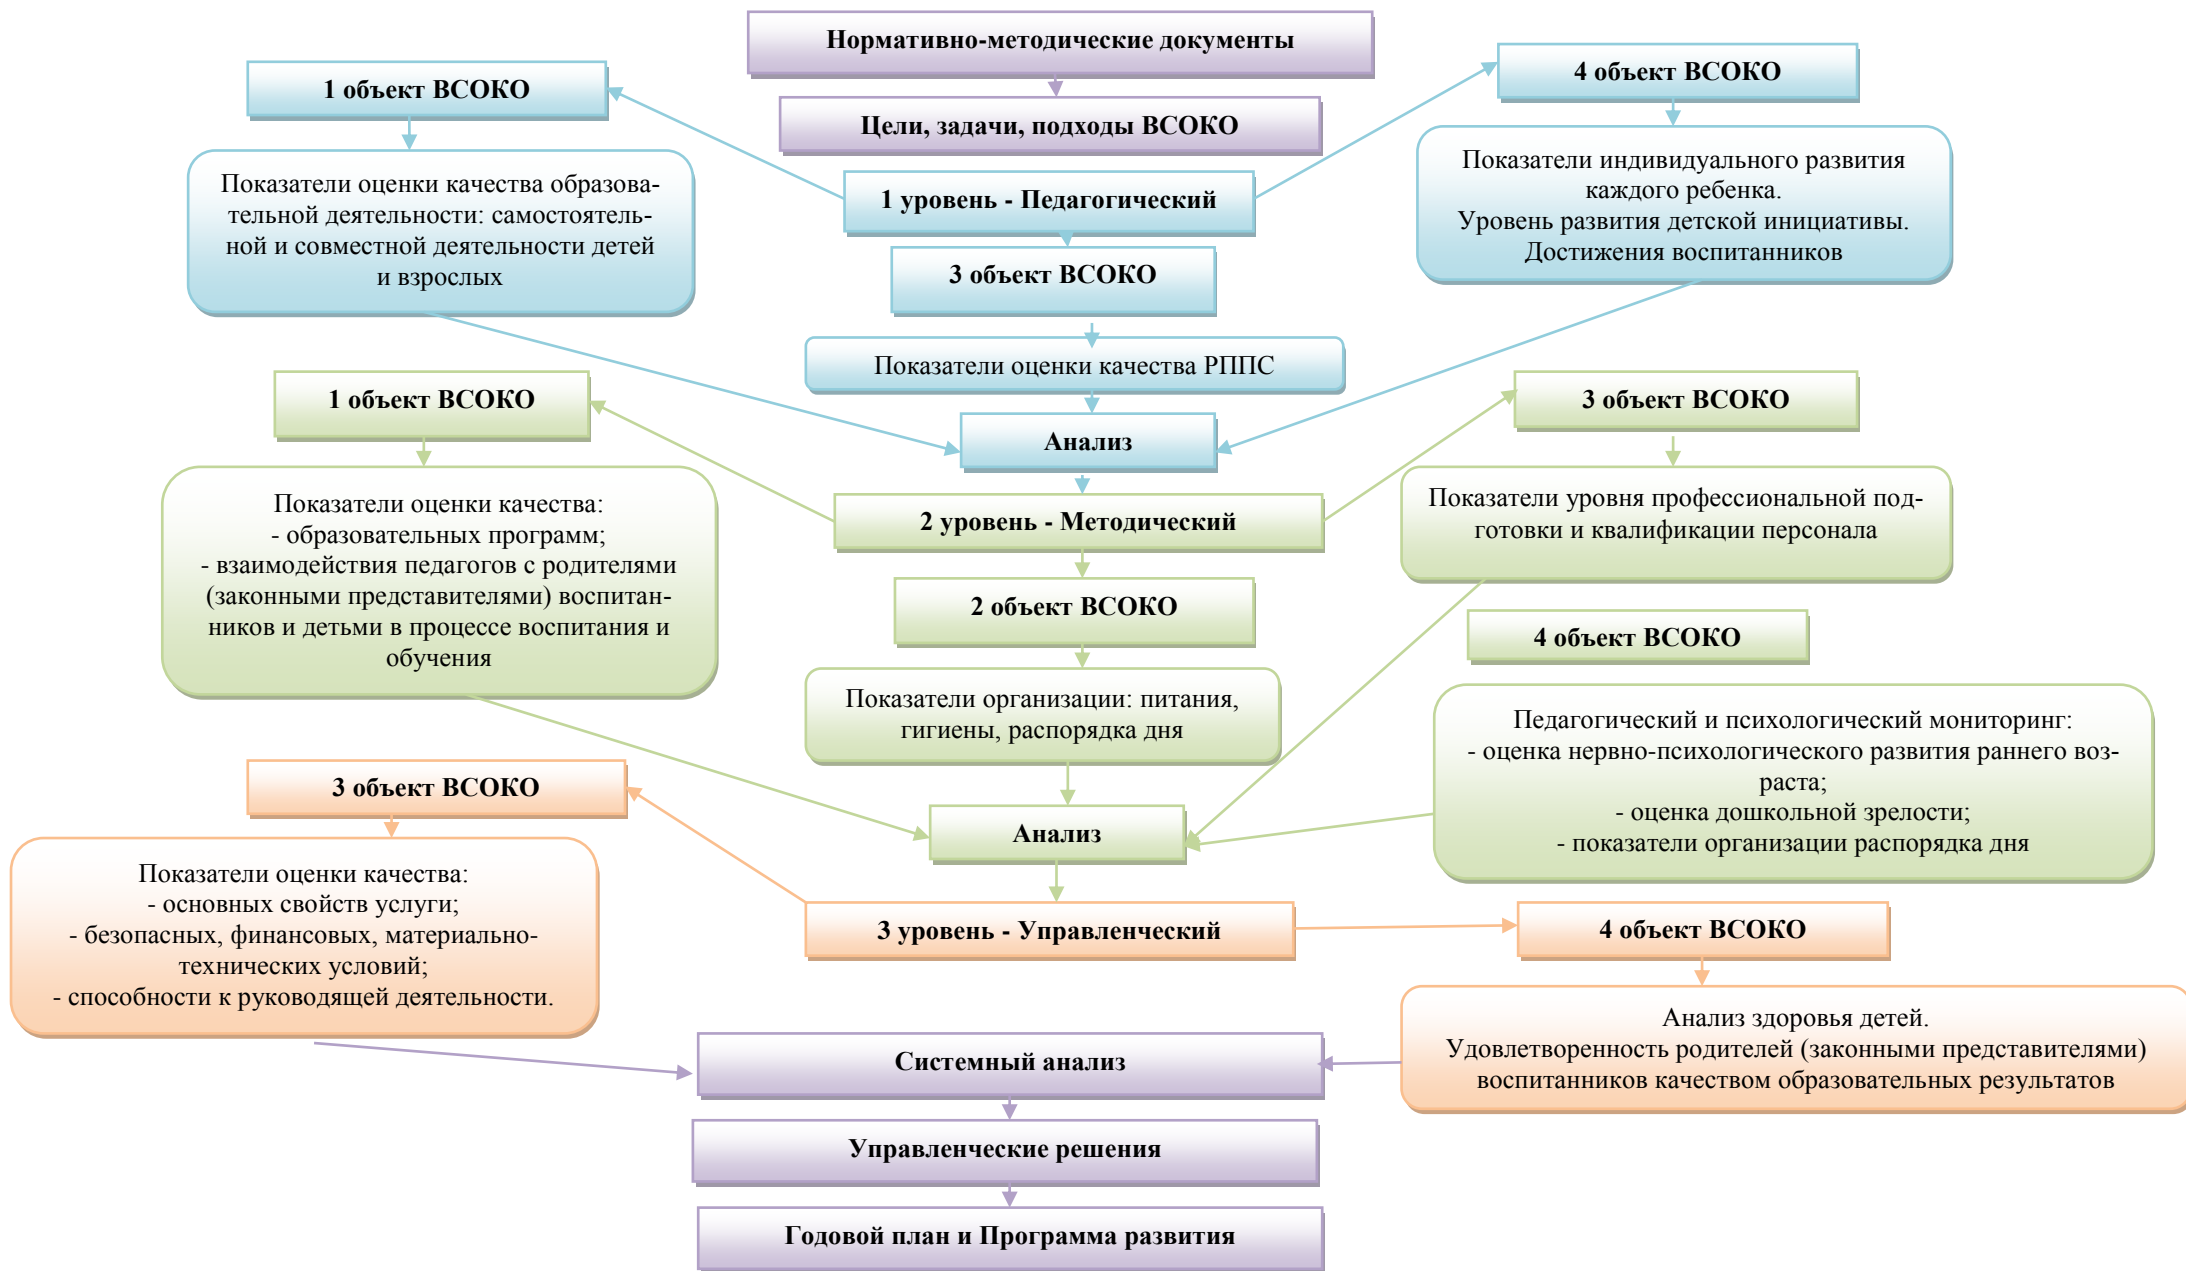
Нормативно-методические документы

Цели, задачи, подходы ВСОКО

1 объект ВСОКО

Показатели оценки качества образовательной деятельности: самостоятельной и совместной деятельности детей и взрослых

1 уровень - Педагогический

4 объект ВСОКО

Показатели индивидуального развития каждого ребенка.
Уровень развития детской инициативы.
Достижения воспитанников

3 объект ВСОКО

Показатели оценки качества РППС

Анализ

1 объект ВСОКО

Показатели оценки качества:
- образовательных программ;
- взаимодействия педагогов с родителями (законными представителями) воспитанников и детьми в процессе воспитания и обучения

2 уровень - Методический

3 объект ВСОКО

Показатели уровня профессиональной подготовки и квалификации персонала

2 объект ВСОКО

Показатели организации: питания, гигиены, распорядка дня

4 объект ВСОКО

Педагогический и психологический мониторинг:
- оценка нервно-психологического развития раннего возраста;
- оценка дошкольной зрелости;
- показатели организации распорядка дня

Анализ

3 объект ВСОКО

Показатели оценки качества:
- основных свойств услуги;
- безопасных, финансовых, материально-технических условий;
- способности к руководящей деятельности.

3 уровень - Управленческий

4 объект ВСОКО

Анализ здоровья детей.
Удовлетворенность родителей (законными представителями) воспитанников качеством образовательных результатов

Системный анализ

Управленческие решения

Годовой план и Программа развития